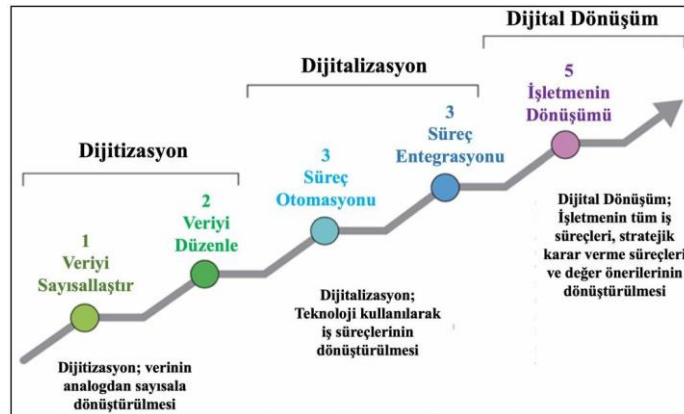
Dijital Dönüşüm

Dijitalizasyon

Dijitizasyon

5
İşletmenin
Dönüşümü

3
Süreç
Entegrasyonu

3
Süreç
Otomasyonu

2
Veriyi
Düzenle

1
Veriyi
Sayısallaştır

Dijital Dönüşüm; İşletmenin tüm iş süreçleri, stratejik karar verme süreçleri ve değer önerilerinin dönüştürülmesi

Dijitalizasyon; Teknoloji kullanılarak iş süreçlerinin dönüştürülmesi

Dijitizasyon; verinin analogdan sayısala dönüştürülmesi